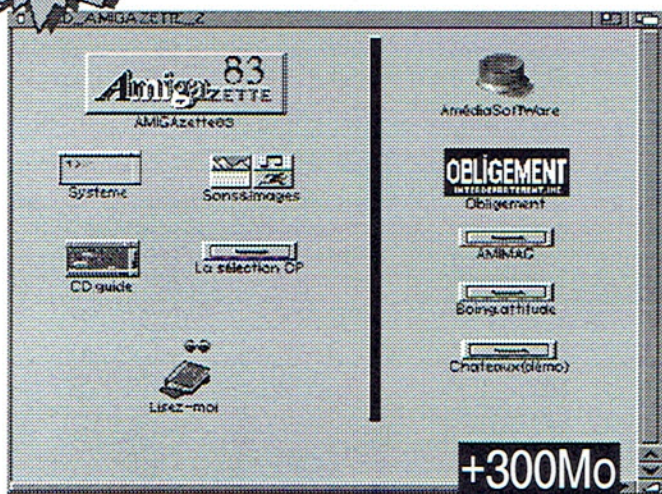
D_AMIGAZETTE_2

Amigazette 83

AMIGAzette83

AmédiaSoftWare

Systeme

Sons&Images

OBLIGEMENT
INTERDEPARTEMENT.INC

Obligement

AMINAC

CD guide

La sélection OP

Boing.attitude

Chateaux(démo)

Lisez-moi

+300Mo